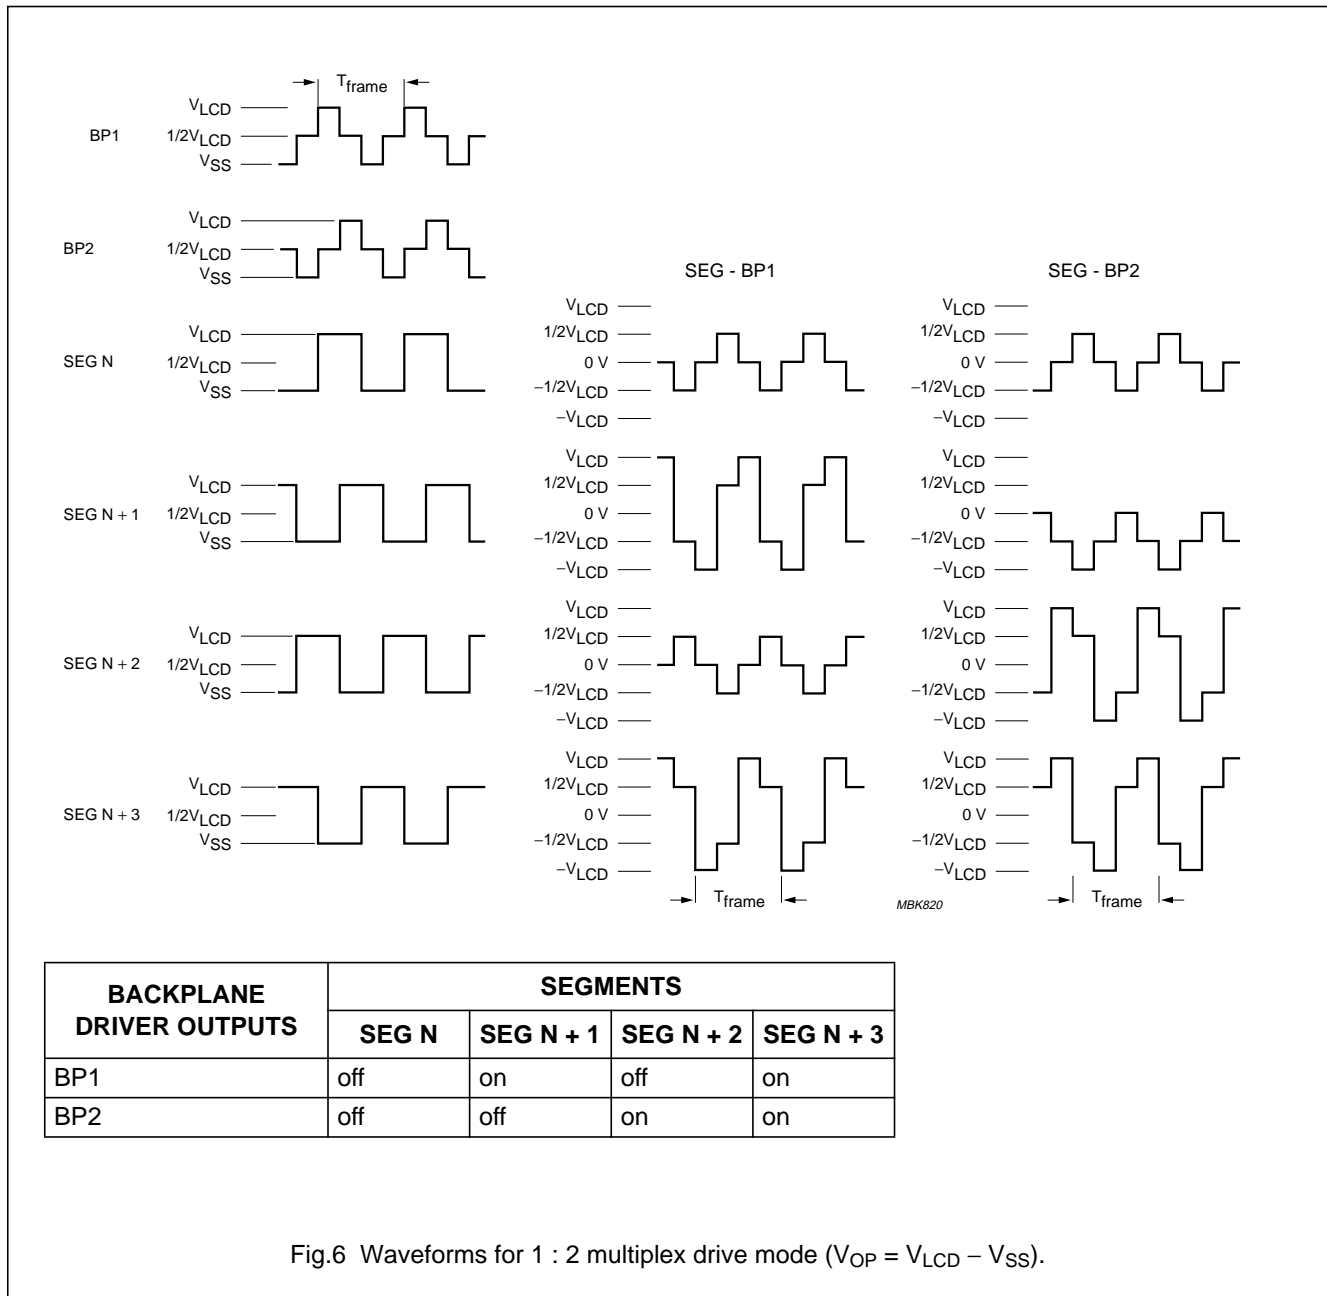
$T_{frame}$

BP1 $V_{LCD}$ $1/2V_{LCD}$ $V_{SS}$

BP2 $V_{LCD}$ $1/2V_{LCD}$ $V_{SS}$

SEG - BP1

SEG - BP2

SEG N $V_{LCD}$ $1/2V_{LCD}$ $V_{SS}$

$V_{LCD}$ $1/2V_{LCD}$ 0 V $-1/2V_{LCD}$ $-V_{LCD}$

$V_{LCD}$ $1/2V_{LCD}$ 0 V $-1/2V_{LCD}$ $-V_{LCD}$

SEG N + 1 $V_{LCD}$ $1/2V_{LCD}$ $V_{SS}$

$V_{LCD}$ $1/2V_{LCD}$ 0 V $-1/2V_{LCD}$ $-V_{LCD}$

$V_{LCD}$ $1/2V_{LCD}$ 0 V $-1/2V_{LCD}$ $-V_{LCD}$

SEG N + 2 $V_{LCD}$ $1/2V_{LCD}$ $V_{SS}$

$V_{LCD}$ $1/2V_{LCD}$ 0 V $-1/2V_{LCD}$ $-V_{LCD}$

$V_{LCD}$ $1/2V_{LCD}$ 0 V $-1/2V_{LCD}$ $-V_{LCD}$

SEG N + 3 $V_{LCD}$ $1/2V_{LCD}$ $V_{SS}$

$V_{LCD}$ $1/2V_{LCD}$ 0 V $-1/2V_{LCD}$ $-V_{LCD}$

$V_{LCD}$ $1/2V_{LCD}$ 0 V $-1/2V_{LCD}$ $-V_{LCD}$

$T_{frame}$

MBK820

$T_{frame}$

| BACKPLANE DRIVER OUTPUTS | SEGMENTS | | | |
|---|---|---|---|---|
| | SEG N | SEG N + 1 | SEG N + 2 | SEG N + 3 |
| BP1 | off | on | off | on |
| BP2 | off | off | on | on |

Fig.6 Waveforms for 1 : 2 multiplex drive mode ($V_{OP} = V_{LCD} - V_{SS}$).